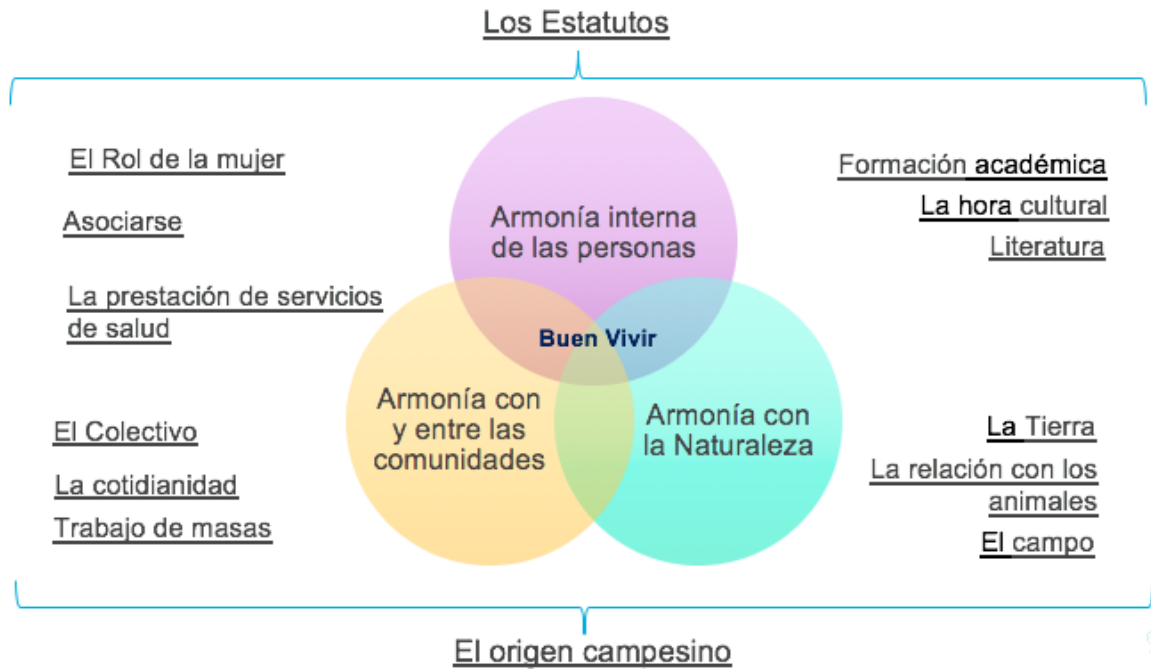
Los Estatutos

El Rol de la mujer

Asociarse

La prestación de servicios de salud

El Colectivo

La cotidianidad

Trabajo de masas

Armonía interna de las personas

Buen Vivir

Armonía con y entre las comunidades

Armonía con la Naturaleza

Formación académica

La hora cultural

Literatura

La Tierra

La relación con los animales

El campo

El origen campesino